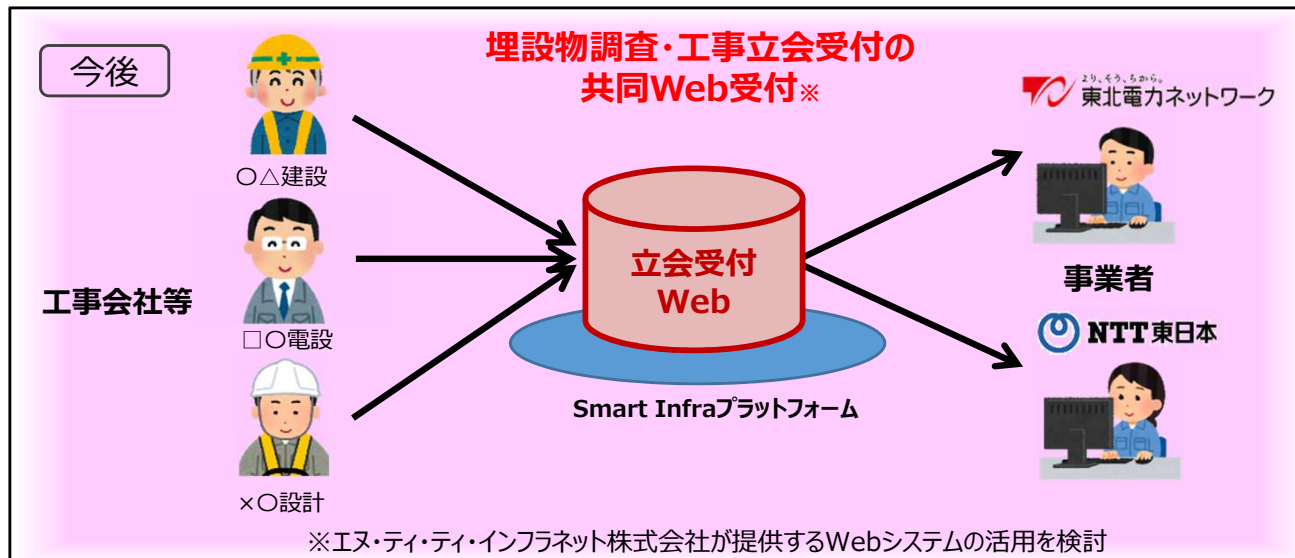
今後

埋設物調査・工事立会受付の
共同Web受付※

より、そう、ちから。
東北電力ネットワーク

〇△建設

工事会社等

□〇電設

×〇設計

立会受付
Web

Smart Infraプラットフォーム

事業者

NTT東日本

※エヌ・ティ・ティ・インフラネット株式会社が提供するWebシステムの活用を検討